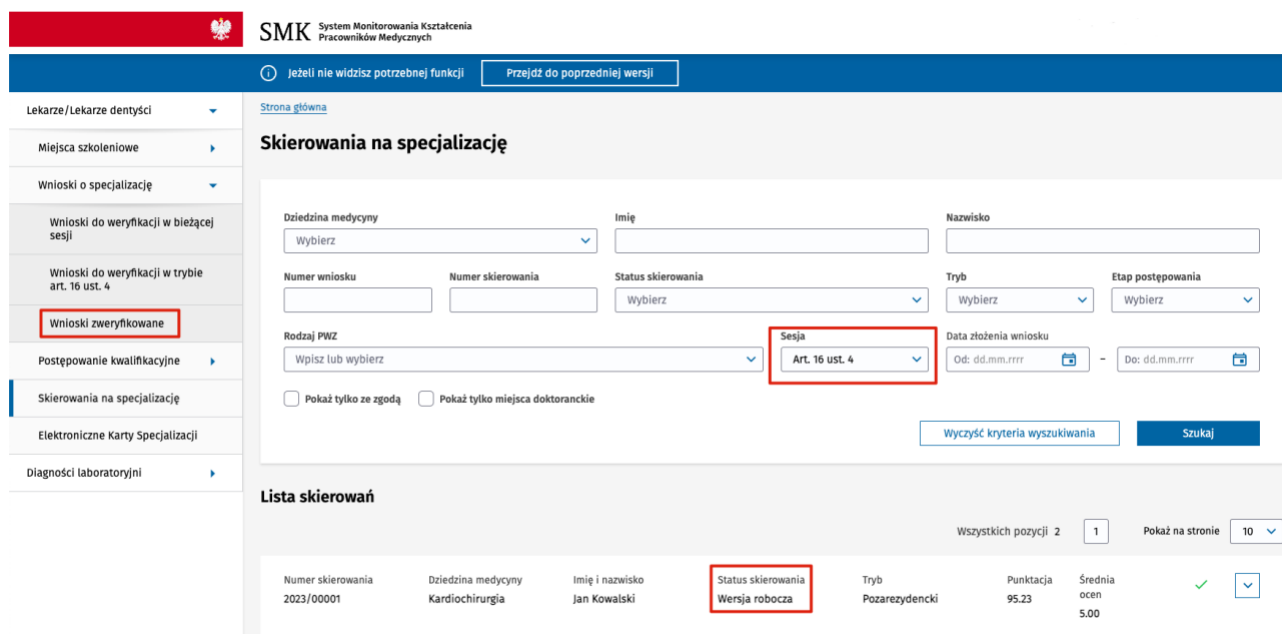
SMK System Monitorowania Kształcenia Pracowników Medycznych

Jeżeli nie widzisz potrzebnej funkcji Przejdź do poprzedniej wersji

Lekarze/Lekarze dentyści
Miejsca szkoleniowe
Wnioski o specjalizację
Wnioski do weryfikacji w bieżącej sesji
Wnioski do weryfikacji w trybie art. 16 ust. 4
Wnioski zweryfikowane
Postępowanie kwalifikacyjne
Skierowania na specjalizację
Elektroniczne Karty Specjalizacji
Diagności laboratoryjni

Strona główna

Skierowania na specjalizację

Dziedzina medycyny
Wybierz
Imię
Nazwisko
Numer wniosku
Numer skierowania
Status skierowania
Wybierz
Tryb
Wybierz
Etap postępowania
Wybierz
Rodzaj PWZ
Wpisz lub wybierz
Sesja
Art. 16 ust. 4
Data złożenia wniosku
Od: dd.mm.rrrr
–
Do: dd.mm.rrrr
Pokaż tylko ze zgodą
Pokaż tylko miejsca doktoranckie
Wyczyść kryteria wyszukiwania
Szukaj

Lista skierowań

Wszystkich pozycji 2
1
Pokaż na stronie
10

| Numer skierowania | Dziedzina medycyny | Imię i nazwisko | Status skierowania | Tryb | Punktacja | Średnia ocen |
|---|---|---|---|---|---|---|
| 2023/00001 | Kardiochirurgia | Jan Kowalski | Wersja robocza | Pozarezydencki | 95.23 | 5.00 |